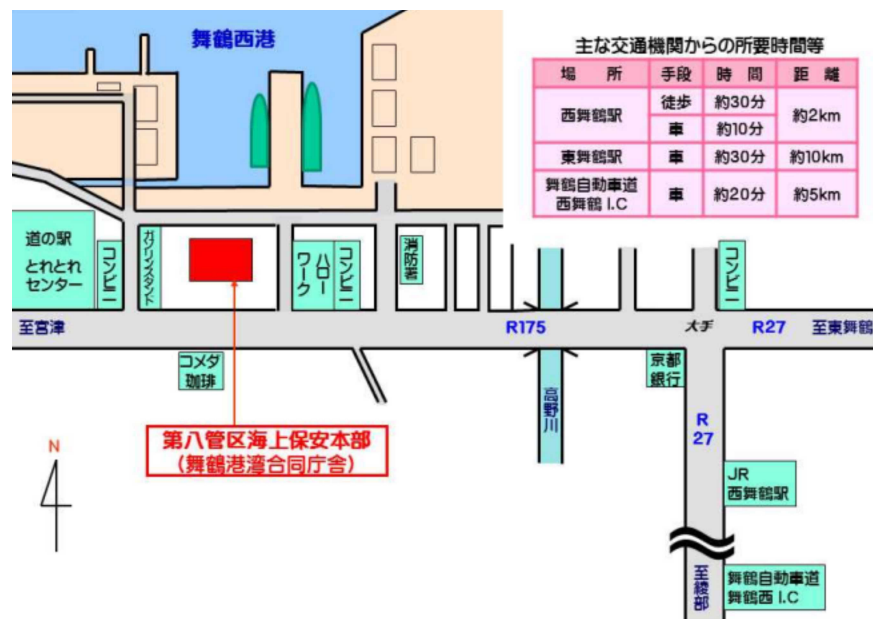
舞鶴西港

主な交通機関からの所要時間等

| 場　所 | 手段 | 時　間 | 距　離 |
|---|---|---|---|
| 西舞鶴駅 | 徒歩 | 約30分 | 約2km |
| | 車 | 約10分 | |
| 東舞鶴駅 | 車 | 約30分 | 約10km |
| 舞鶴自動車道 西舞鶴 I.C | 車 | 約20分 | 約5km |

道の駅 とれとれ センター

コンビニ

ガソリンスタンド

ハローワーク

コンビニ

消防署

コンビニ

至宮津

R175

大手

R27

至東舞鶴

コメダ 珈琲

京都 銀行

高野川

R 27

第八管区海上保安本部
(舞鶴港湾合同庁舎)

N

JR 西舞鶴駅

至綾部

舞鶴自動車道 舞鶴西 I.C